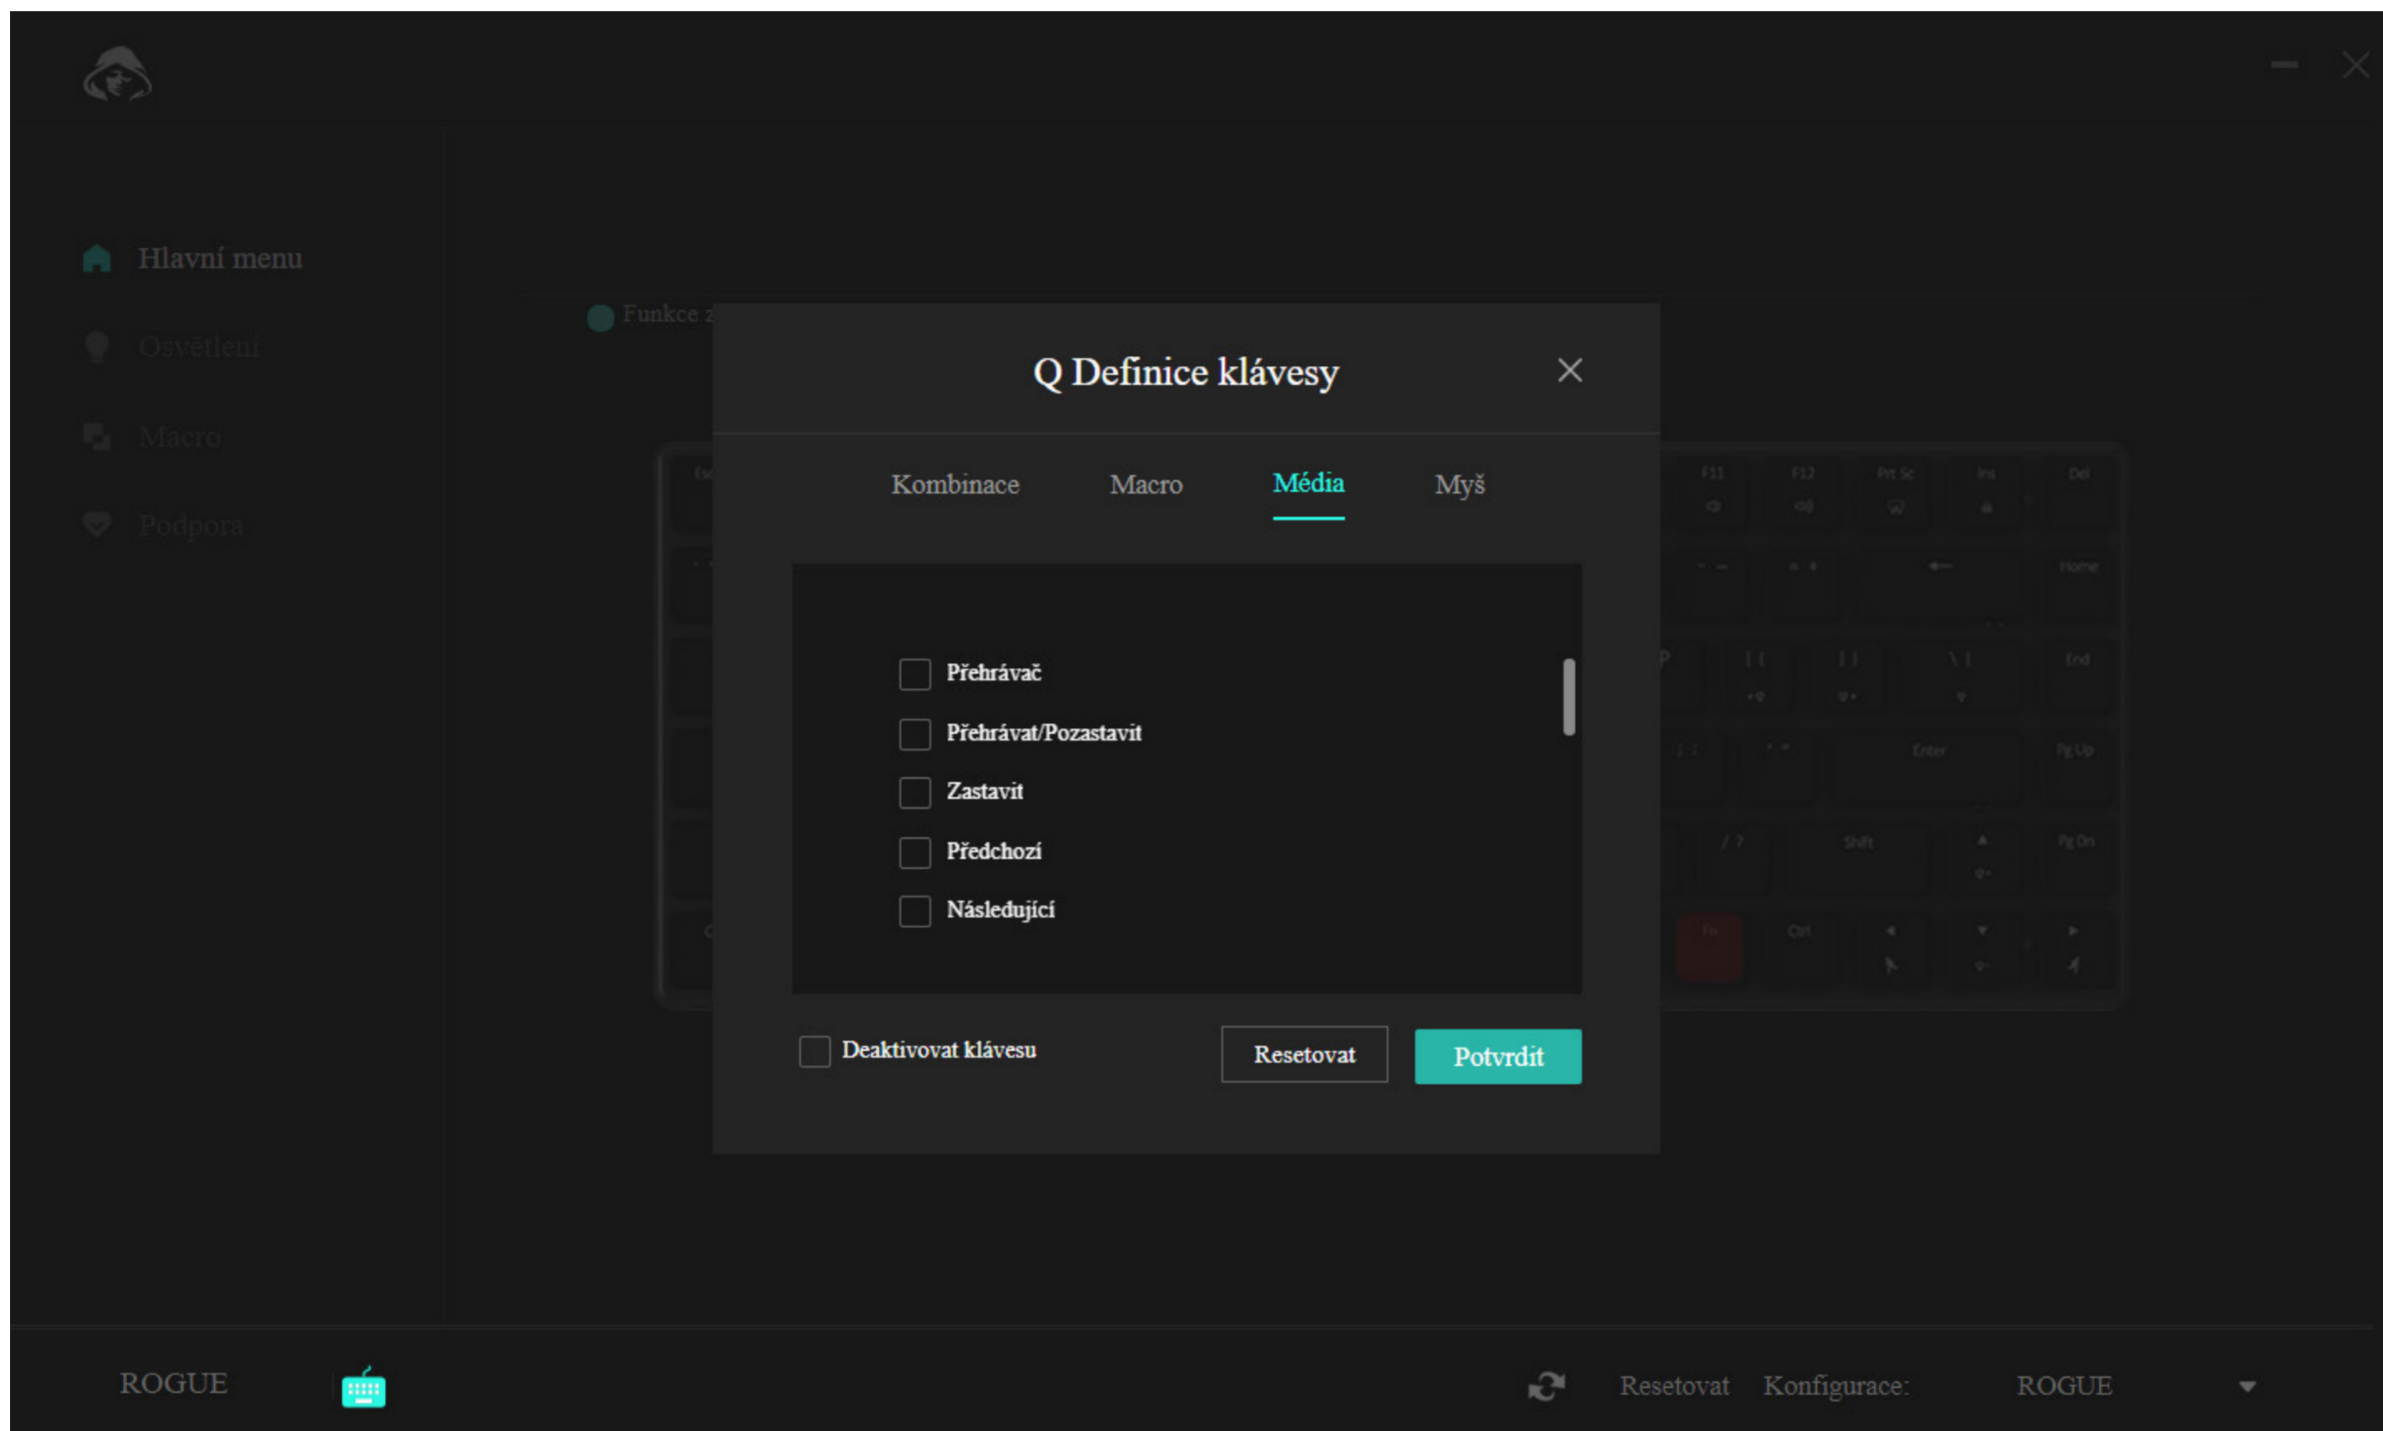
Hlavní menu

Osvětlení

Macro

Podpora

Funkce z

Q Definice klávesy

Kombinace Macro Média Myš

Přehrávač

Přehrávat/Pozastavit

Zastavit

Předchozí

Následující

Deaktivovat klávesu

Resetovat

Potvrdit

ROGUE

Resetovat Konfigurace: ROGUE